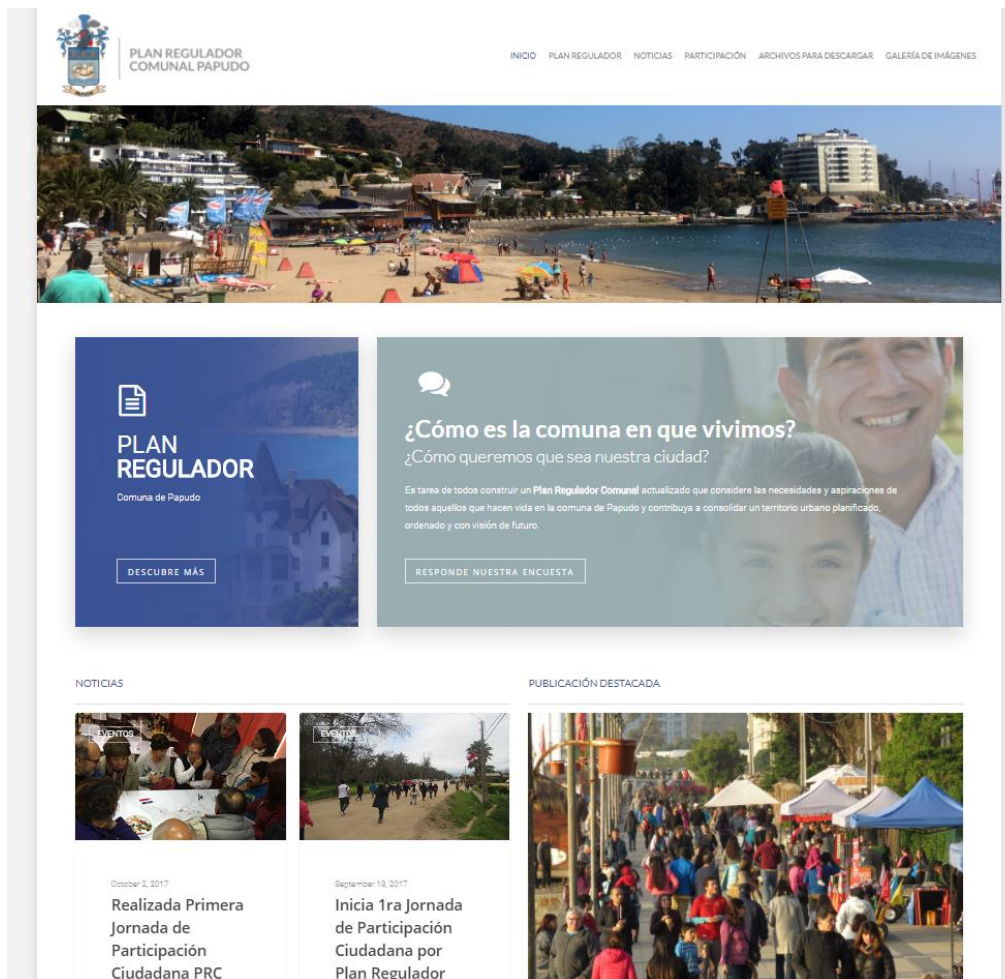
PLAN REGULADOR
COMUNAL PAPUDO

INICIO PLAN REGULADOR NOTICIAS PARTICIPACIÓN ARCHIVOS PARA DESCARGAR GALERÍA DE IMÁGENES

PLAN
REGULADOR
Comuna de Papudo

DESCUBRE MÁS

¿Cómo es la comuna en que vivimos?
¿Cómo queremos que sea nuestra ciudad?

Es tarea de todos construir un Plan Regulador Comunal actualizado que considere las necesidades y aspiraciones de todos aquellos que hacen vida en la comuna de Papudo y contribuya a consolidar un territorio urbano planificado, ordenado y con visión de futuro.

RESPONDE NUESTRA ENCUESTA

NOTICIAS

EVENTOS

October 2, 2017
Realizada Primera Jornada de Participación Ciudadana PRC

EVENTOS

September 13, 2017
Inicia 1ra Jornada de Participación Ciudadana por Plan Regulador

PUBLICACIÓN DESTACADA